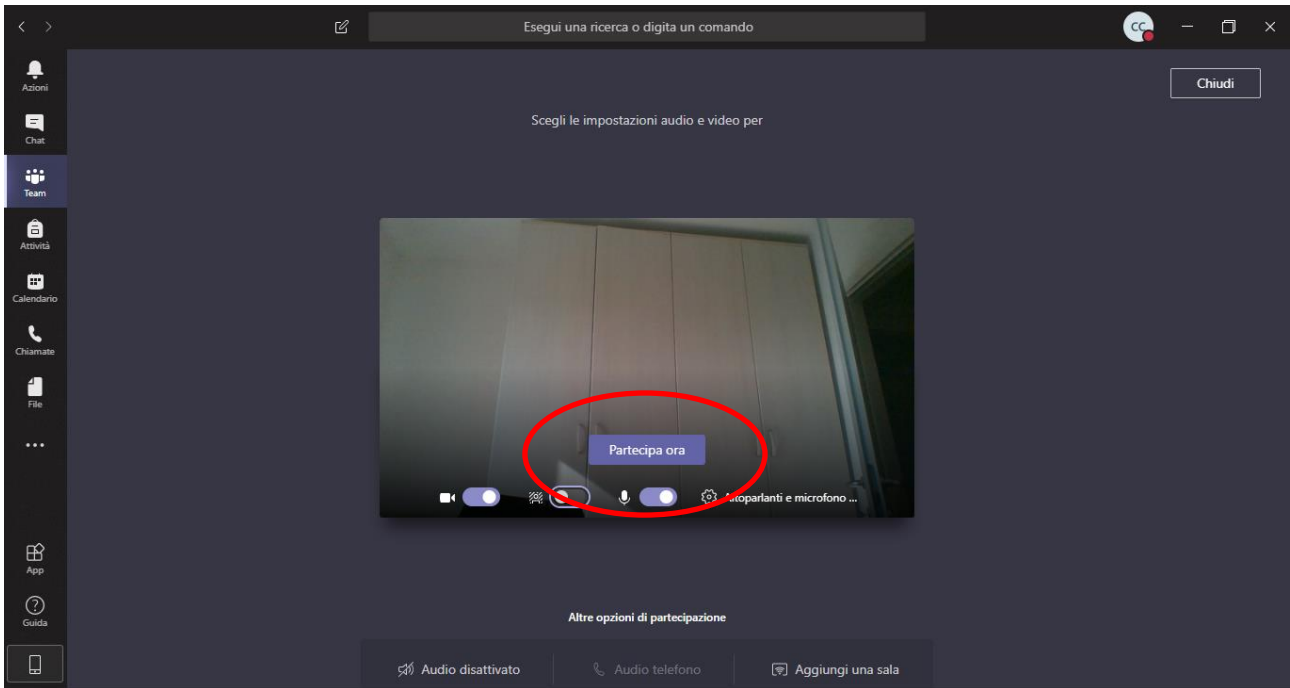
Esegui una ricerca o digita un comando

CC

Azioni
Chat
Team
Attività
Calendario
Chiamate
File
...
App
Guida

Chiudi

Scegli le impostazioni audio e video per

Partecipa ora

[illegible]toparlanti e microfono ...

Altre opzioni di partecipazione

Audio disattivato
Audio telefono
Aggiungi una sala